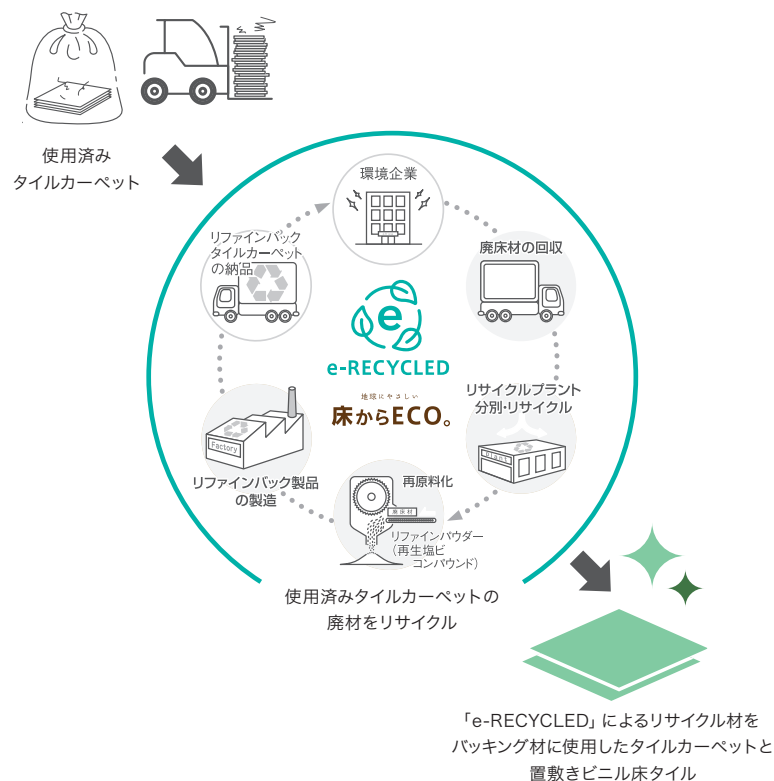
使用済み
タイルカーペット

環境企業

廃床材の回収

リサイクルプラント
分別・リサイクル

再原料化

リファインパウダー
（再生塩ビ
コンパウンド）

リファインバック製品
の製造

Factory

リファインバック
タイルカーペット
の納品

e-RECYCLED

地球にやさしい
床からECO。

使用済みタイルカーペットの
廃材をリサイクル

「e-RECYCLED」によるリサイクル材を
バッキング材に使用したタイルカーペットと
置敷きビニル床タイル